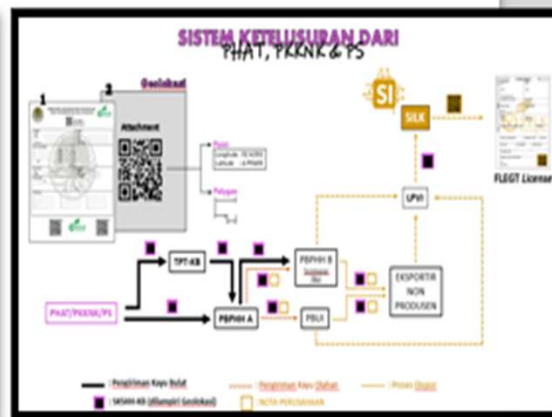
SISTEM KETELUSURAN DARI
PHAT, PKKNK & PS

1

2

Geotagged

Attachment

Point

Longitude : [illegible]
Latitude : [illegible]

Polygon

SI

SILK

FLEGT License

LPVI

TPT-KB

PBPHH B

EKSPORTIR
NON
PRODUSEN

PHAT/PKKNK/PS

PBPHH A

PBUI

Pengiriman Kayu Bulat

Pengiriman Kayu Olahan

Proses Ekspor

SKSHH-KB (dilampiri Geotagged)

NOTA PERUSAHAAN